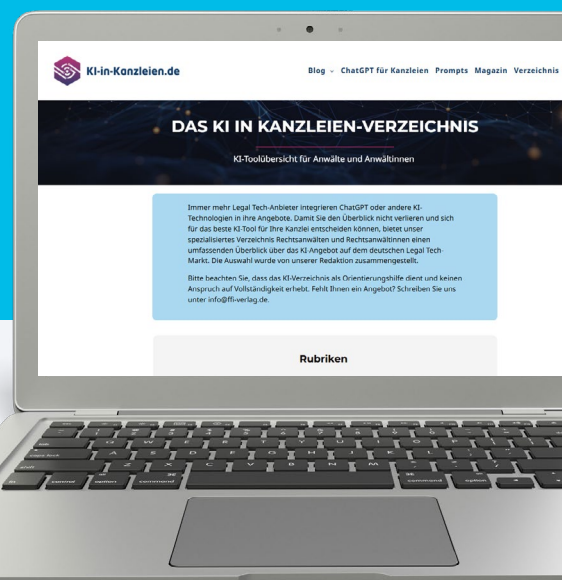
KI-in-Kanzleien.de

Blog ⌄ ChatGPT für Kanzleien Prompts Magazin Verzeichnis

DAS KI IN KANZLEIEN-VERZEICHNIS

KI-Toolübersicht für Anwälte und Anwältinnen

Immer mehr Legal Tech-Anbieter integrieren ChatGPT oder andere KI-Technologien in ihre Angebote. Damit Sie den Überblick nicht verlieren und sich für das beste KI-Tool für Ihre Kanzlei entscheiden können, bietet unser spezialisiertes Verzeichnis Rechtsanwälten und Rechtsanwältinnen einen umfassenden Überblick über das KI Angebot auf dem deutschen Legal Tech-Markt. Die Auswahl wurde von unserer Redaktion zusammengestellt.

Bitte beachten Sie, dass das KI-Verzeichnis als Orientierungshilfe dient und keinen Anspruch auf Vollständigkeit erhebt. Fehlt Ihnen ein Angebot? Schreiben Sie uns unter info@ffi-verlag.de.

Rubriken